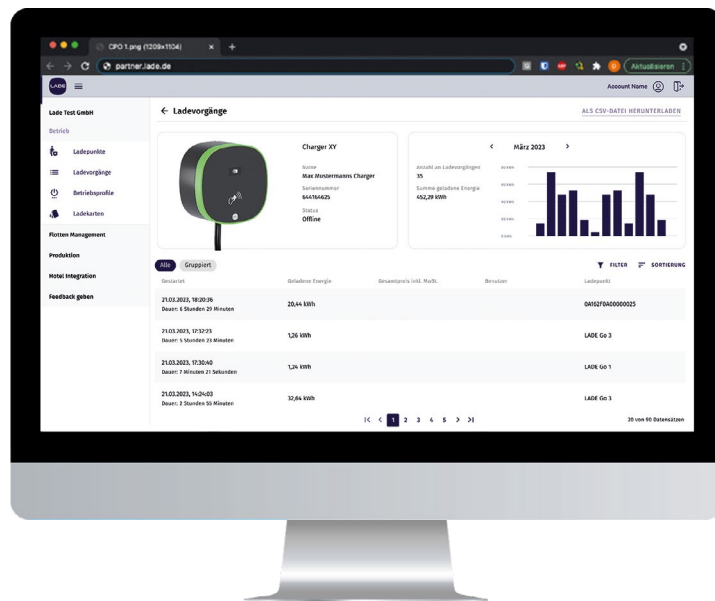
CPO 1.png (1209×1104)

partner.lade.de

Aktualisieren

LADE

Account Name

Lade Test GmbH

Betrieb

Ladepunkte

Ladevorgänge

Betriebsprofile

Ladekarten

Flotten Management

Produktion

Hotel Integration

Feedback geben

← Ladevorgänge

ALS CSV-DATEI HERUNTERLADEN

Charger XY

Name
Max Mustermanns Charger

Seriennummer
644164625

Status
Offline

< März 2023 >

Anzahl an Ladevorgängen
35

Summe geladene Energie
452,29 kWh

Alle Gruppiert

FILTER SORTIERUNG

| Gestartet | Geladene Energie | Gesamtpreis inkl. MwSt. | Benutzer | Ladepunkt |
|---|---|---|---|---|
| 21.03.2023, 18:20:36 Dauer: 6 Stunden 29 Minuten | 20,44 kWh | | | 0A1G2F0A00000025 |
| 21.03.2023, 17:32:23 Dauer: 5 Stunden 23 Minuten | 1,26 kWh | | | LADE Go 3 |
| 21.03.2023, 17:30:40 Dauer: 7 Minuten 21 Sekunden | 1,24 kWh | | | LADE Go 1 |
| 21.03.2023, 14:24:03 Dauer: 3 Stunden 55 Minuten | 32,64 kWh | | | LADE Go 3 |

|< < 1 2 3 4 5 > >|

20 von 90 Datensätzen